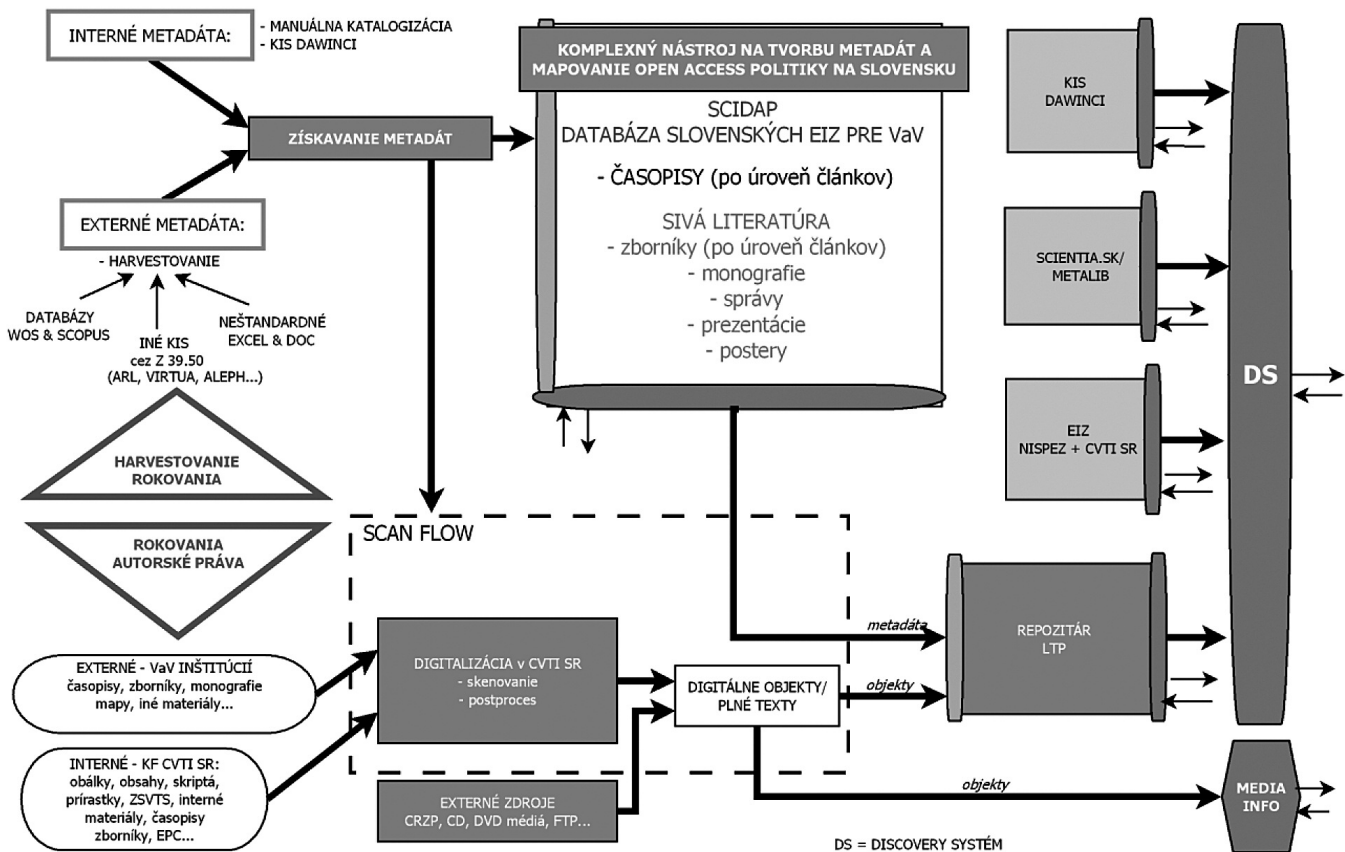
INTERNÉ METADÁTA:

- MANUÁLNA KATALOGIZÁCIA
- KIS DAWINCI

ZÍSKAVANIE METADÁT

EXTERNÉ METADÁTA:

- HARVESTOVANIE

DATABÁZY WOS & SCOPUS

INÉ KIS cez Z 39.50 (ARL, VIRTUA, ALEPH...)

NEŠTANDARDNÉ EXCEL & DOC

HARVESTOVANIE ROKOVANIA

ROKOVANIA AUTORSKÉ PRÁVA

KOMPLEXNÝ NÁSTROJ NA TVORBU METADÁT A MAPOVANIE OPEN ACCESS POLITIKY NA SLOVENSKU

SCIDAP
DATABÁZA SLOVENSKÝCH EIZ PRE VaV

- ČASOPISY (po úroveň článkov)

SIVÁ LITERATÚRA
- zborníky (po úroveň článkov)
- monografie
- správy
- prezentácie
- postery

KIS DAWINCI

SCIENTIA.SK/ METALIB

EIZ NISPEZ + CVTI SR

DS

SCAN FLOW

EXTERNÉ - VaV INŠTITÚCIÍ
časopisy, zborníky, monografie mapy, iné materiály...

INTERNÉ - KF CVTI SR:
obálky, obsahy, skriptá, prírastky, ZSVTS, interné materiály, časopisy zborníky, EPC...

DIGITALIZÁCIA v CVTI SR
- skenovanie
- postproces

DIGITÁLNE OBJEKTY/ PLNÉ TEXTY

metadáta

objekty

REPOZITÁR LTP

EXTERNÉ ZDROJE
CRZP, CD, DVD médiá, FTP...

objekty

MEDIA INFO

DS = DISCOVERY SYSTÉM